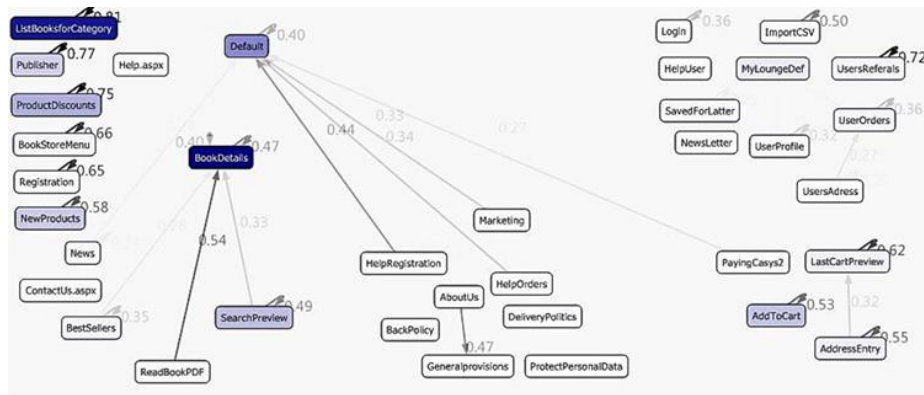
ListBooksforCategory 0.81
Publisher 0.77
Help.aspx
ProductDiscounts 0.75
BookStoreMenu 0.66
Registration 0.65
NewProducts 0.58
News
ContactUs.aspx
BestSellers 0.35
Default 0.40
0.40
BookDetails 0.47
0.54
0.33
SearchPreview 0.49
ReadBookPDF
0.44
0.33
0.34
0.27
HelpRegistration
Marketing
AboutUs
HelpOrders
BackPolicy
DeliveryPolitics
0.47
Generalprovisions
ProtectPersonalData
Login 0.36
ImportCSV 0.50
HelpUser
MyLoungeDef
UsersReferals 0.72
SavedForLatter
NewsLetter
UserProfile 0.32
UserOrders 0.36
0.27
UsersAdress
PayingCasys2
LastCartPreview 0.62
AddToCart 0.53
0.32
AddressEntry 0.55